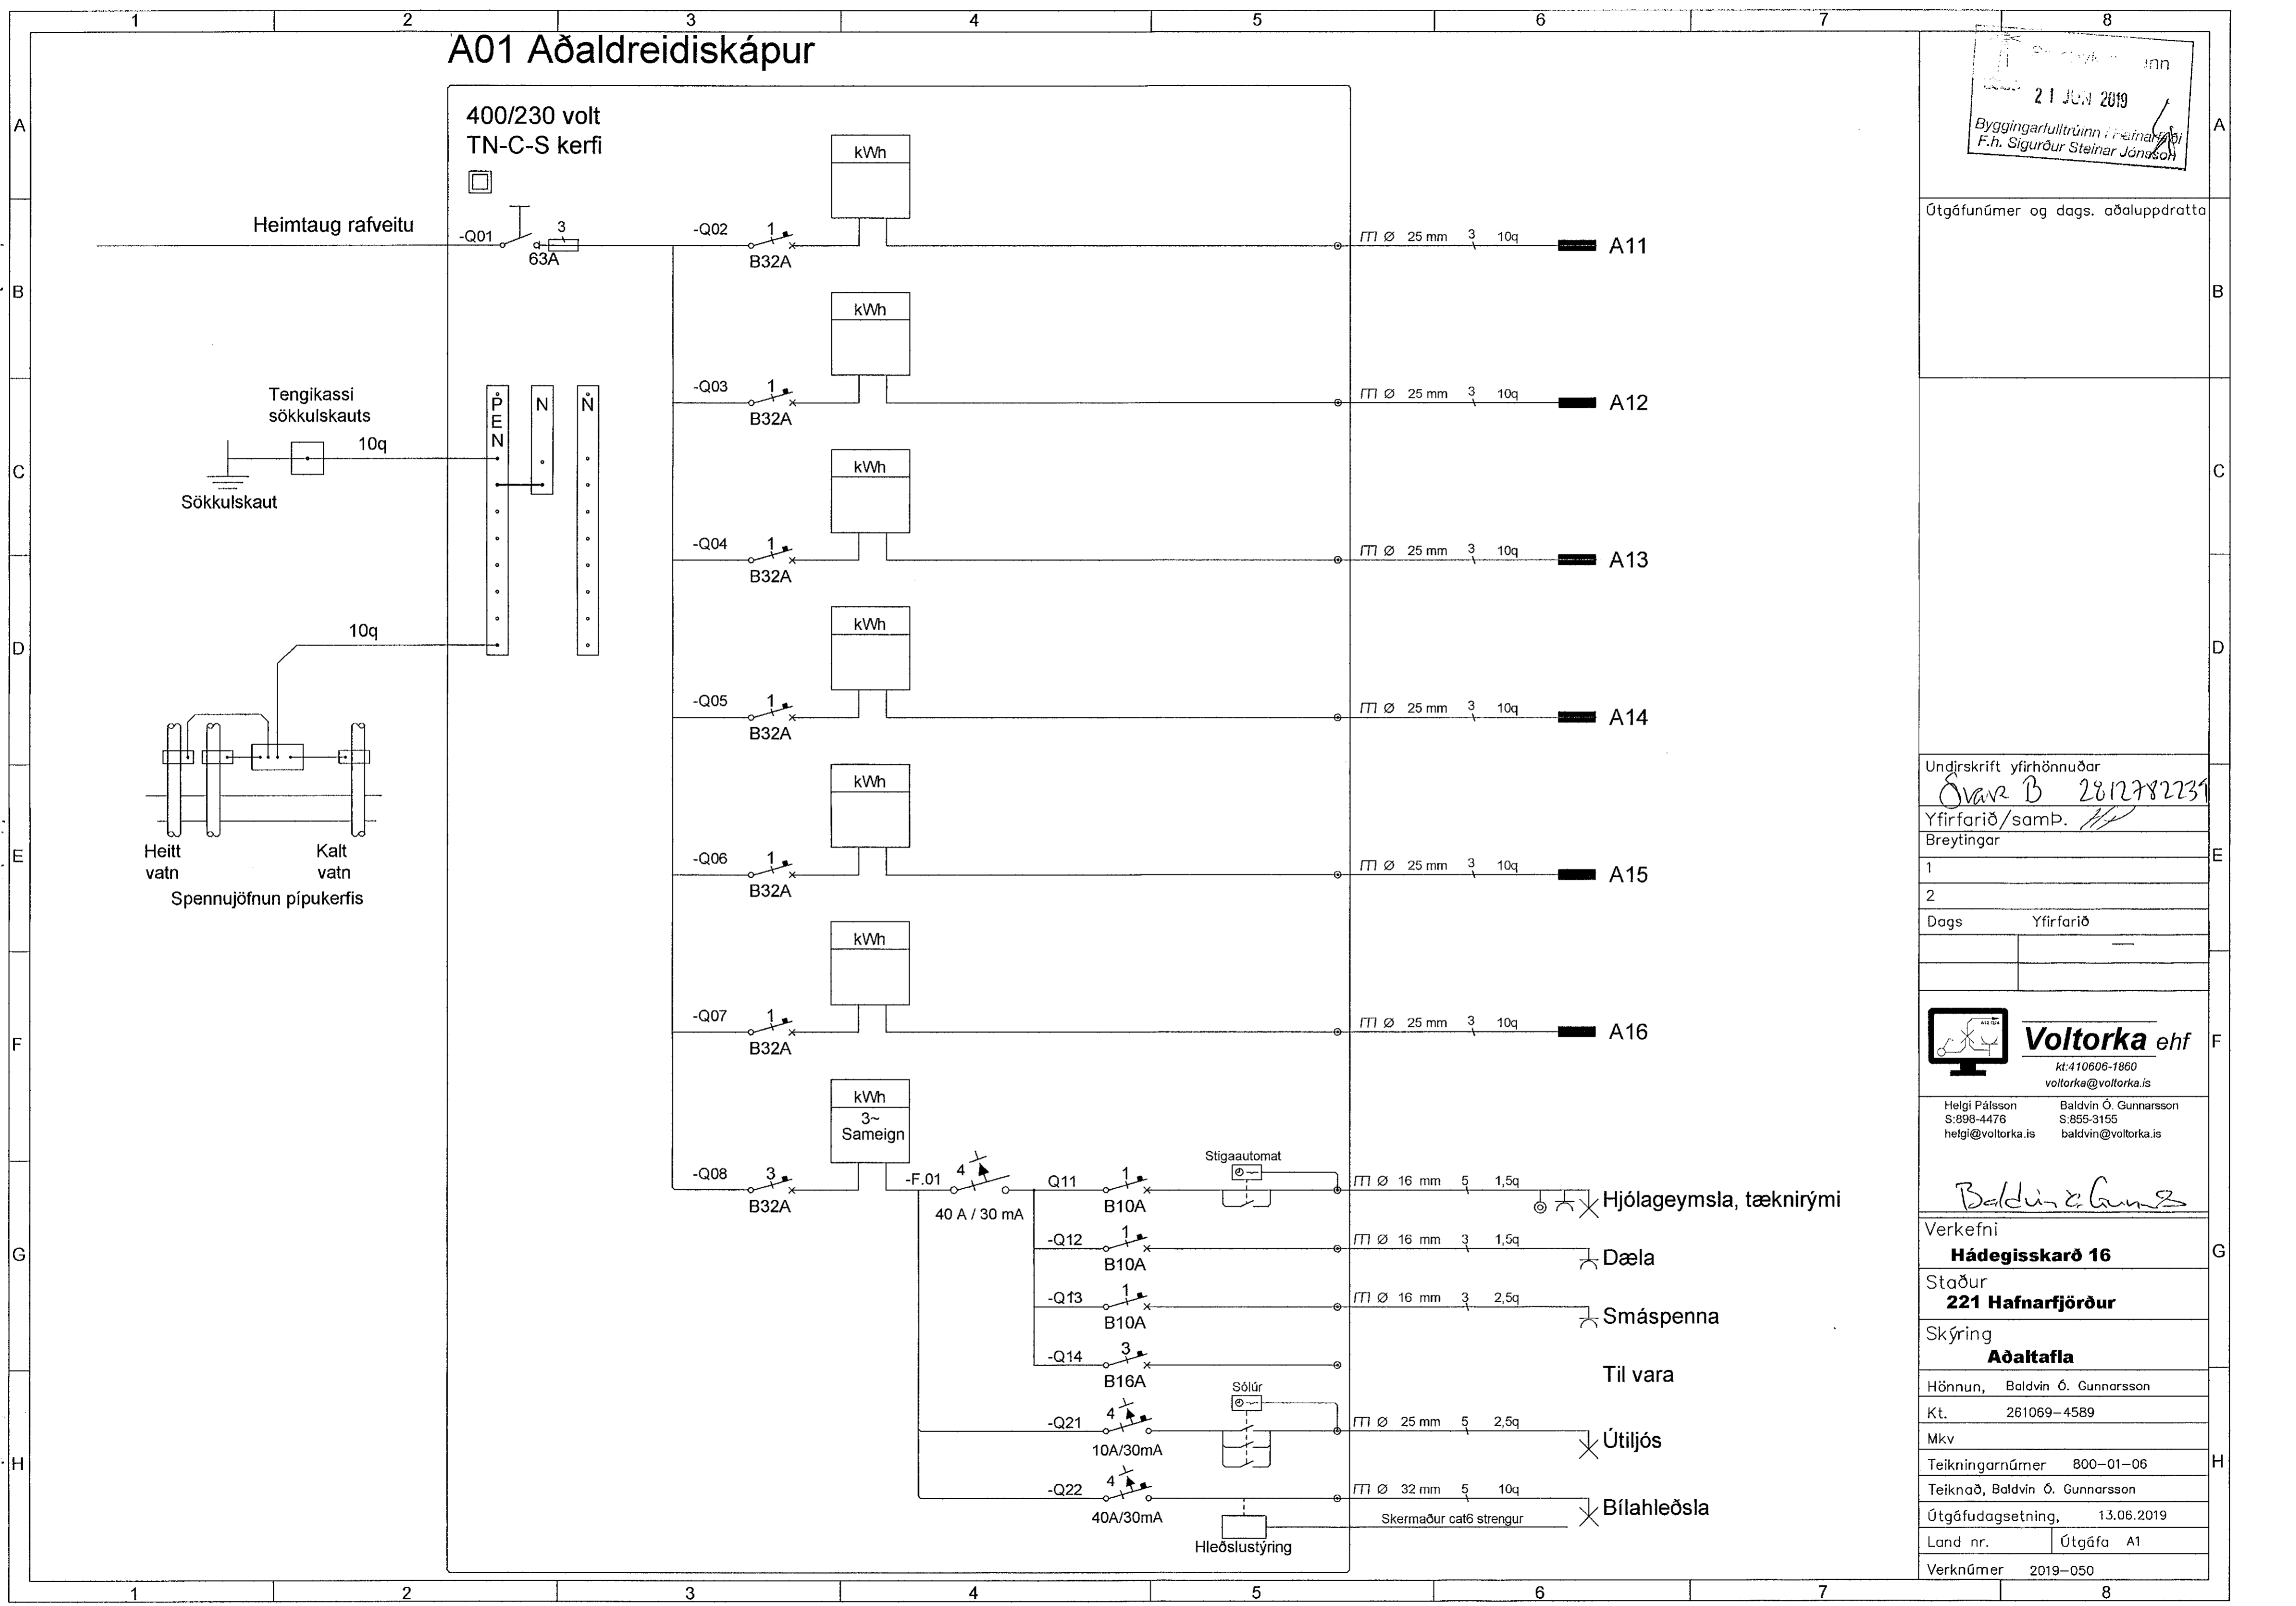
1 2 3 4 5 6 7 8

A01 Aðaldreidiskápur

400/230 volt
TN-C-S kerfi

Heimtaug rafveitu
-Q01 3 63A
-Q02 1 B32A kWh $\Pi$ Ø 25 mm 3 10q A11
-Q03 1 B32A kWh $\Pi$ Ø 25 mm 3 10q A12
-Q04 1 B32A kWh $\Pi$ Ø 25 mm 3 10q A13
-Q05 1 B32A kWh $\Pi$ Ø 25 mm 3 10q A14
-Q06 1 B32A kWh $\Pi$ Ø 25 mm 3 10q A15
-Q07 1 B32A kWh $\Pi$ Ø 25 mm 3 10q A16

Tengikassi sökkulskauts
10q
Sökkulskaut
PEN N N
10q

Heitt vatn
Kalt vatn
Spennujöfnun pípukerfis

kWh 3~ Sameign
-Q08 3 B32A
-F.01 4 40 A / 30 mA
Stigaautomat
Q11 1 B10A $\Pi$ Ø 16 mm 5 1,5q Hjólageymsla, tæknirými
-Q12 1 B10A $\Pi$ Ø 16 mm 3 1,5q Dæla
-Q13 1 B10A $\Pi$ Ø 16 mm 3 2,5q Smáspenna
-Q14 3 B16A Til vara
Sólúr
-Q21 4 10A/30mA $\Pi$ Ø 25 mm 5 2,5q Útiljós
-Q22 4 40A/30mA $\Pi$ Ø 32 mm 5 10q Bílahleðsla
Skermaður cat6 strengur
Hleðslustýring

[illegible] 21 JÚN 2019
Byggingarfulltrúinn í Hafnarfirði
F.h. Sigurður Steinar Jónsson

Útgáfunúmer og dags. aðaluppdratta

Undirskrift yfirhönnuðar
Óvar B 2812782239
Yfirfarið/samþ.
Breytingar
1
2
Dags Yfirfarið

Voltorka ehf
kt:410606-1860
voltorka@voltorka.is
Helgi Pálsson S:898-4476 helgi@voltorka.is
Baldvin Ó. Gunnarsson S:855-3155 baldvin@voltorka.is

Baldvin Ó. Gunnarsson

Verkefni
Hádegisskarð 16
Staður
221 Hafnarfjörður
Skýring
Aðaltafla
Hönnun, Baldvin Ó. Gunnarsson
Kt. 261069-4589
Mkv
Teikningarnúmer 800-01-06
Teiknað, Baldvin Ó. Gunnarsson
Útgáfudagsetning, 13.06.2019
Land nr. Útgáfa A1
Verknúmer 2019-050

A B C D E F G H